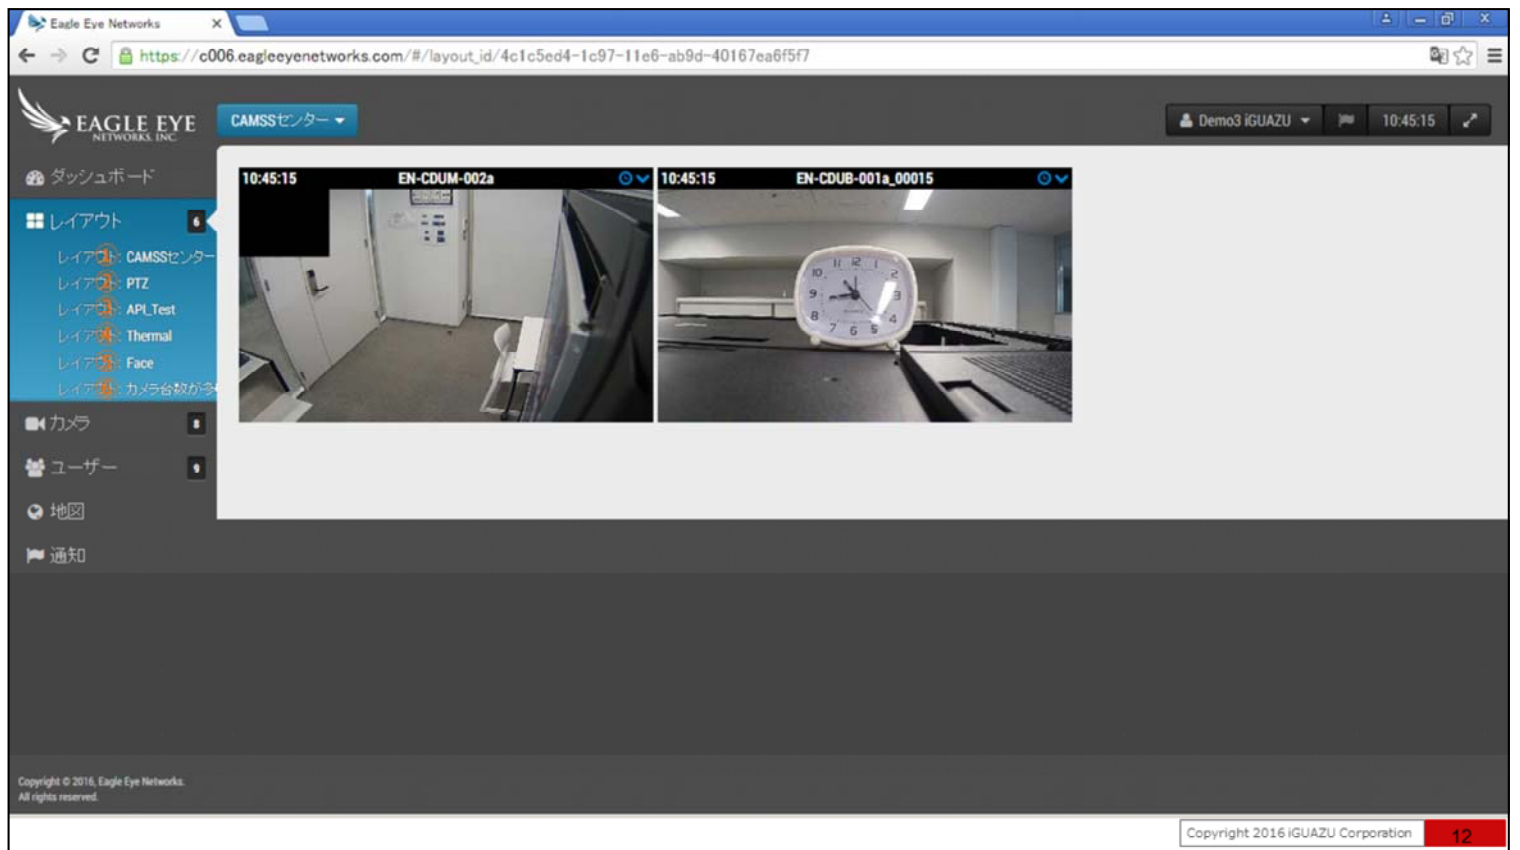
Eagle Eye Networks

https://c006.eagleeyenetworks.com/#/layout_id/4c1c5ed4-1c97-11e6-ab9d-40167ea6f5f7

EAGLE EYE NETWORKS, INC.

CAMSSセンター

Demo3 iGUAZU

10:45:15

ダッシュボード

レイアウト 6

レイアウト: CAMSSセンター

レイアウト: PTZ

レイアウト: API_Test

レイアウト: Thermal

レイアウト: Face

レイアウト: カメラ台数が多

カメラ 8

ユーザー 9

地図

通知

10:45:15 EN-CDUM-002a

10:45:15 EN-CDUB-001a_00015

Copyright © 2016, Eagle Eye Networks. All rights reserved.

Copyright 2016 iGUAZU Corporation

12